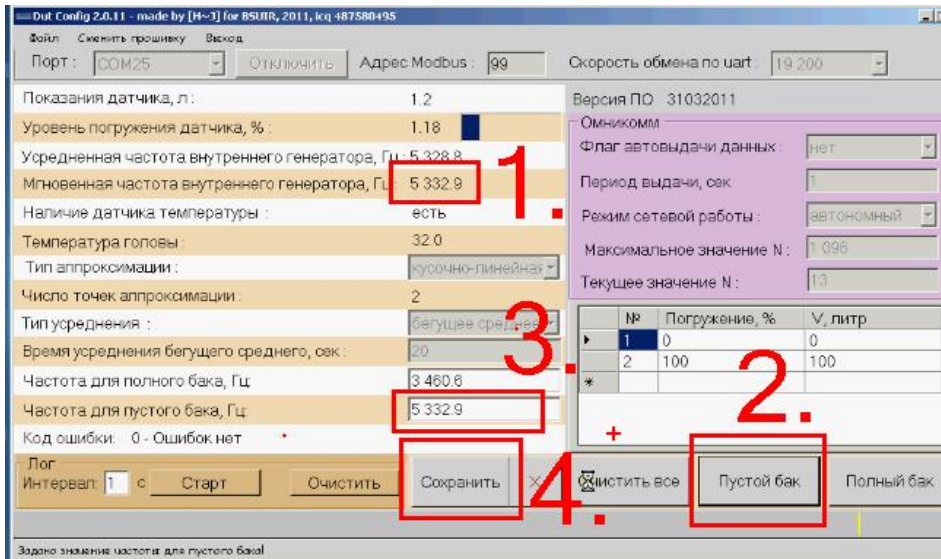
Dut Config 2.0.11 - made by [H~3] for BSUIR, 2011, icq 487580495

Файл Сменить прошивку Выход

Порт: COM25 Отключить Адрес Modbus: 99 Скорость обмена по uart: 19 200

Показания датчика, л: 1.2
Уровень погружения датчика, %: 1.18
Усредненная частота внутреннего генератора, Гц: 5 328.8
Мгновенная частота внутреннего генератора, Гц: 5 332.9
Наличие датчика температуры: есть
Температура головы: 32.0
Тип аппроксимации: кусочно-линейная
Число точек аппроксимации: 2
Тип усреднения: бегущее среднее
Время усреднения бегущего среднего, сек: 20
Частота для полного бака, Гц: 3 460.6
Частота для пустого бака, Гц: 5 332.9
Код ошибки: 0 - Ошибок нет

Версия ПО 31032011
Омникомм
Флаг автовыдачи данных: нет
Период выдачи, сек: 1
Режим сетевой работы: автономный
Максимальное значение N: 1 096
Текущее значение N: 13

| № | Погружение, % | V, литр |
|---|---|---|
| 1 | 0 | 0 |
| 2 | 100 | 100 |
| * | | |

1.
2.
3.
4.

Лог
Интервал: 1 с Старт Очистить Сохранить Очистить все Пустой бак Полный бак

Задано значение частоты для пустого бака!